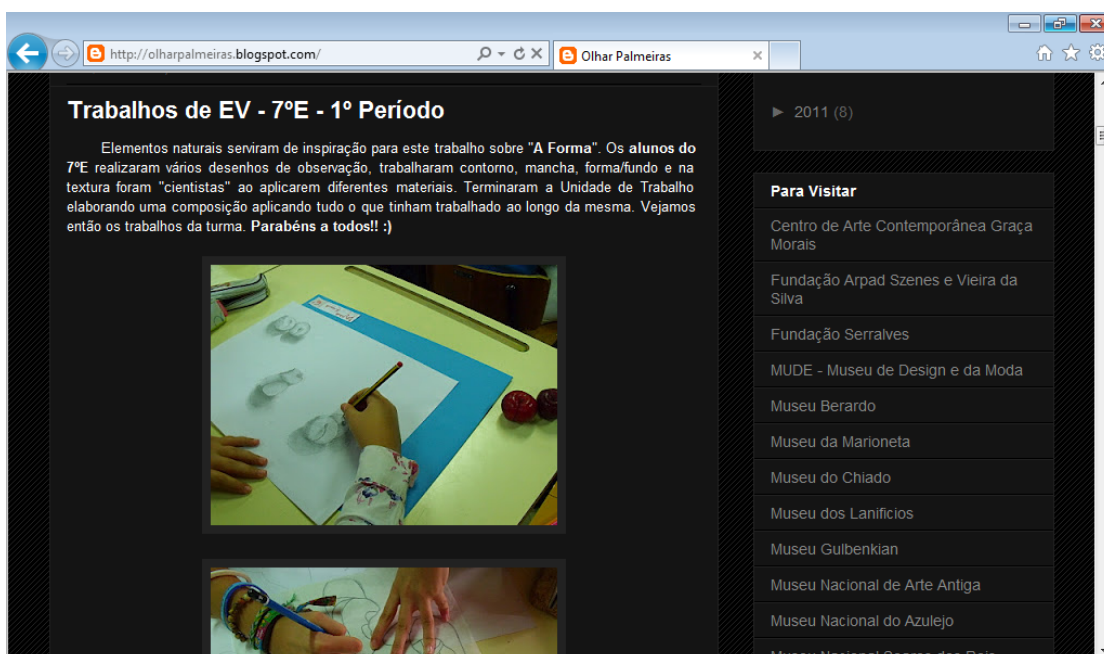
http://olharpalmeiras.blogspot.com/

Olhar Palmeiras

Trabalhos de EV - 7ºE - 1º Período

Elementos naturais serviram de inspiração para este trabalho sobre "A Forma". Os alunos do 7ºE realizaram vários desenhos de observação, trabalharam contorno, mancha, forma/fundo e na textura foram "cientistas" ao aplicarem diferentes materiais. Terminaram a Unidade de Trabalho elaborando uma composição aplicando tudo o que tinham trabalhado ao longo da mesma. Vejamos então os trabalhos da turma. Parabéns a todos!! :)

► 2011 (8)

Para Visitar

Centro de Arte Contemporânea Graça Morais

Fundação Arpad Szenes e Vieira da Silva

Fundação Serralves

MUDE - Museu de Design e da Moda

Museu Berardo

Museu da Marioneta

Museu do Chiado

Museu dos Lanificios

Museu Gulbenkian

Museu Nacional de Arte Antiga

Museu Nacional do Azulejo

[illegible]